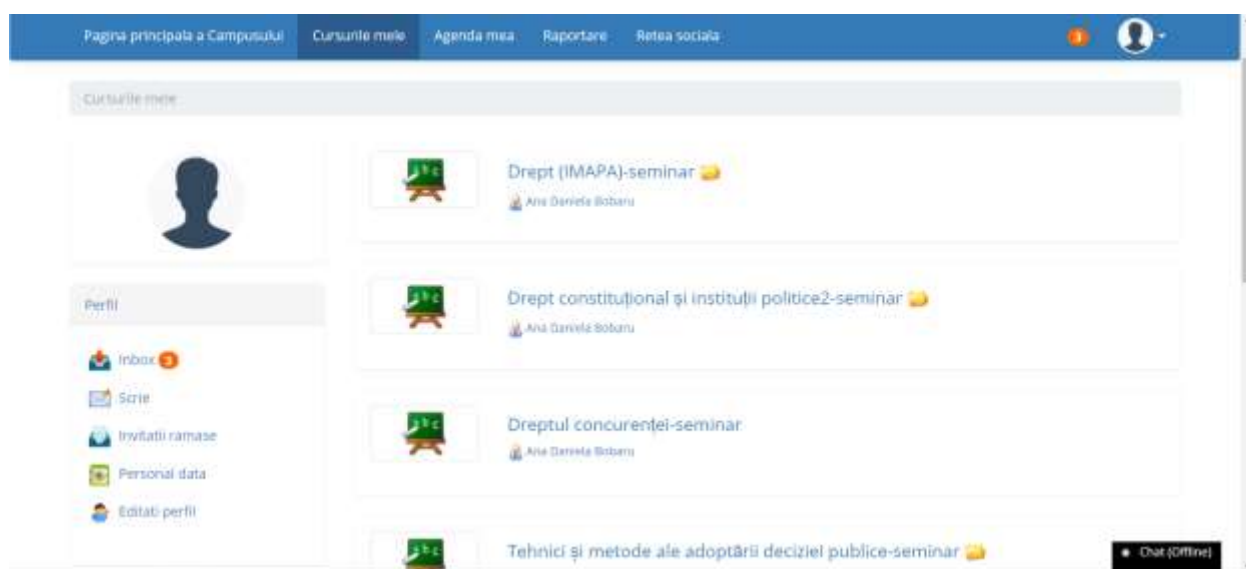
Pagina principala a Campusului Cursurile mele Agenda mea Raportare Retea sociala 3

Cursurile mele

Perfil

Inbox 3
Scrie
Invitatii ramase
Personal data
Editati perfil

Drept (IMAPA)-seminar
Ana Daniela Bobaru

Drept constituțional și instituții politice2-seminar
Ana Daniela Bobaru

Dreptul concurenței-seminar
Ana Daniela Bobaru

Tehnici și metode ale adoptării deciziei publice-seminar

Chat (Offline)